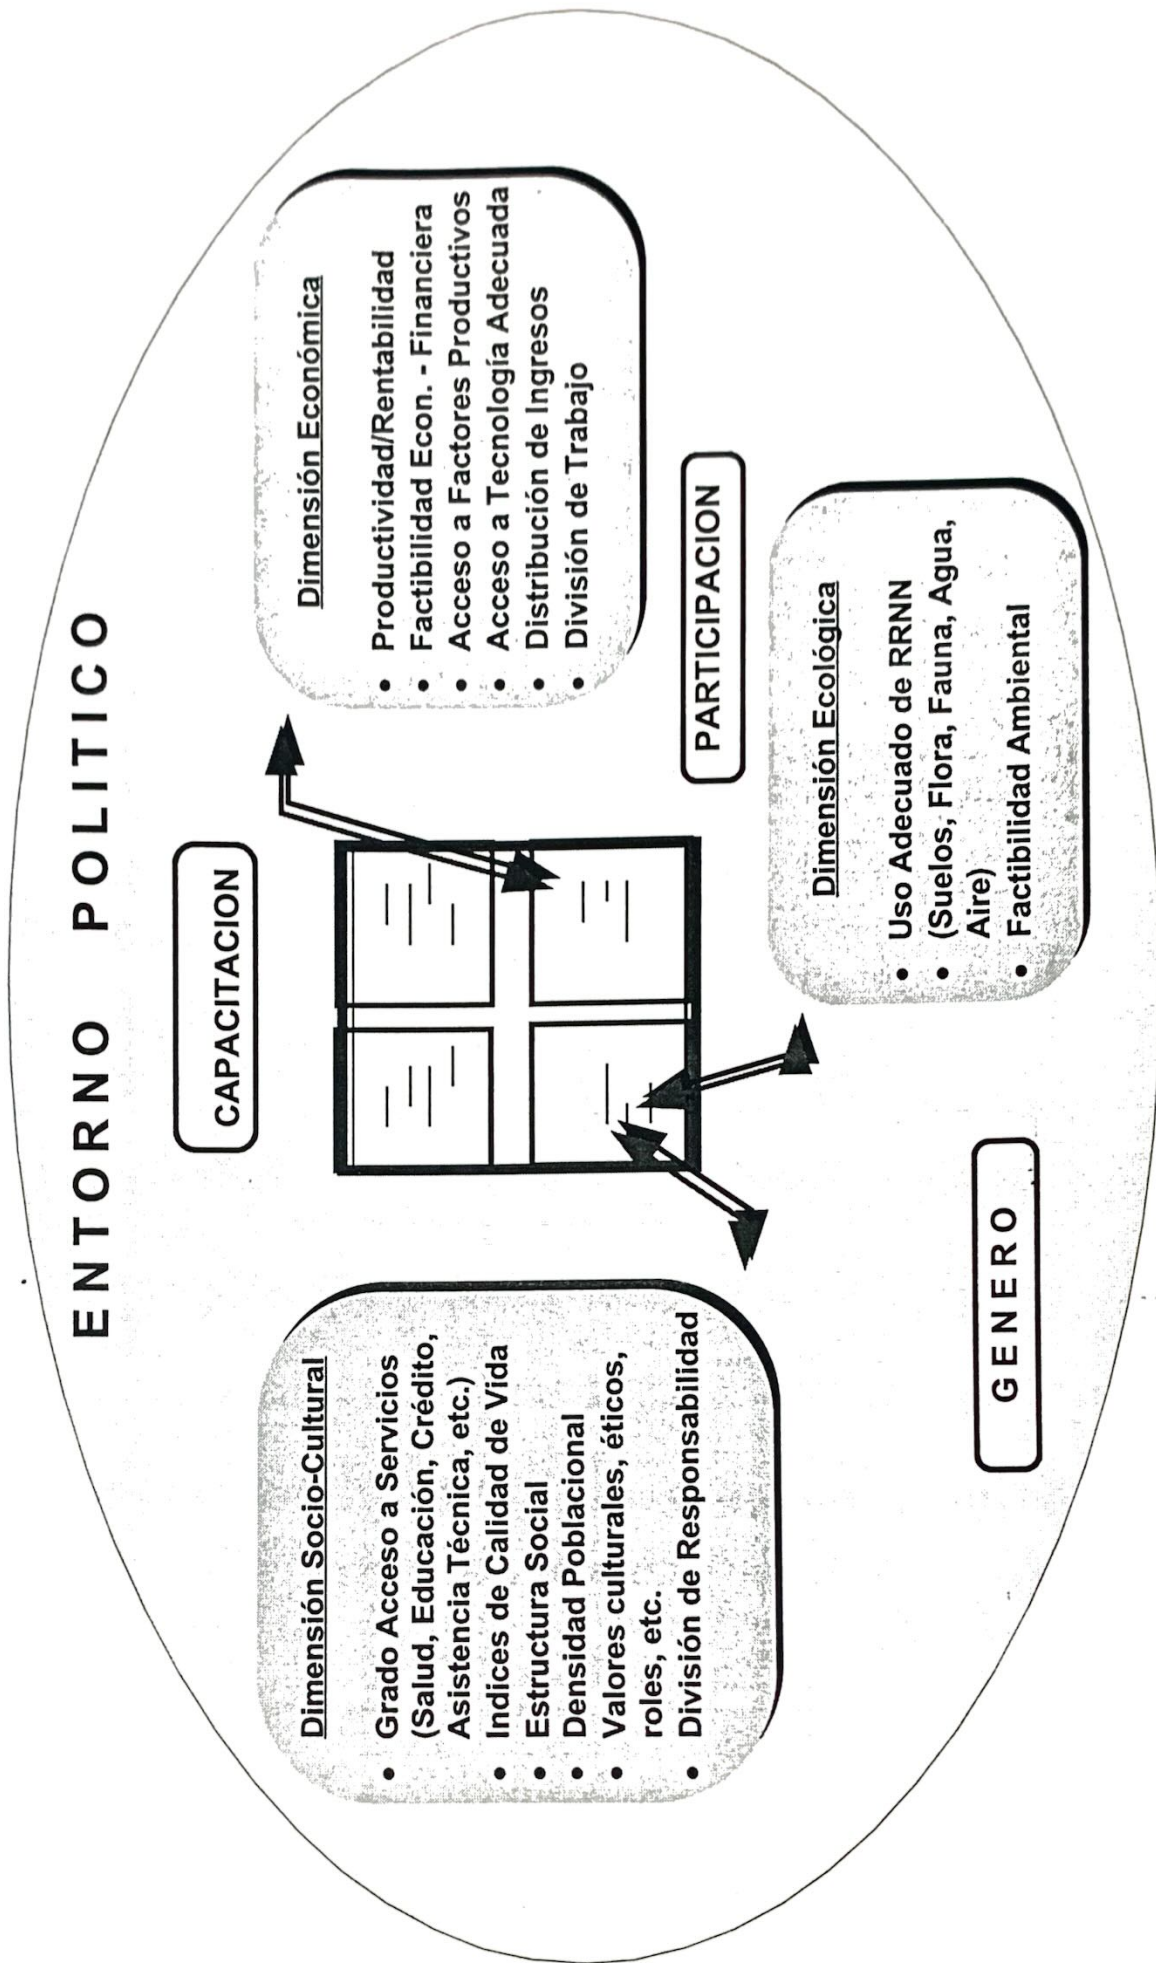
ENTORNO POLITICO

CAPACITACION

Dimensión Socio-Cultural

- Grado Acceso a Servicios (Salud, Educación, Crédito, Asistencia Técnica, etc.)
- Indices de Calidad de Vida
- Estructura Social
- Densidad Poblacional
- Valores culturales, éticos, roles, etc.
- División de Responsabilidad

Dimensión Económica

- Productividad/Rentabilidad
- Factibilidad Econ. - Financiera
- Acceso a Factores Productivos
- Acceso a Tecnología Adecuada
- Distribución de Ingresos
- División de Trabajo

PARTICIPACION

Dimensión Ecológica

- Uso Adecuado de RRNN (Suelos, Flora, Fauna, Agua, Aire)
- Factibilidad Ambiental

GENERO